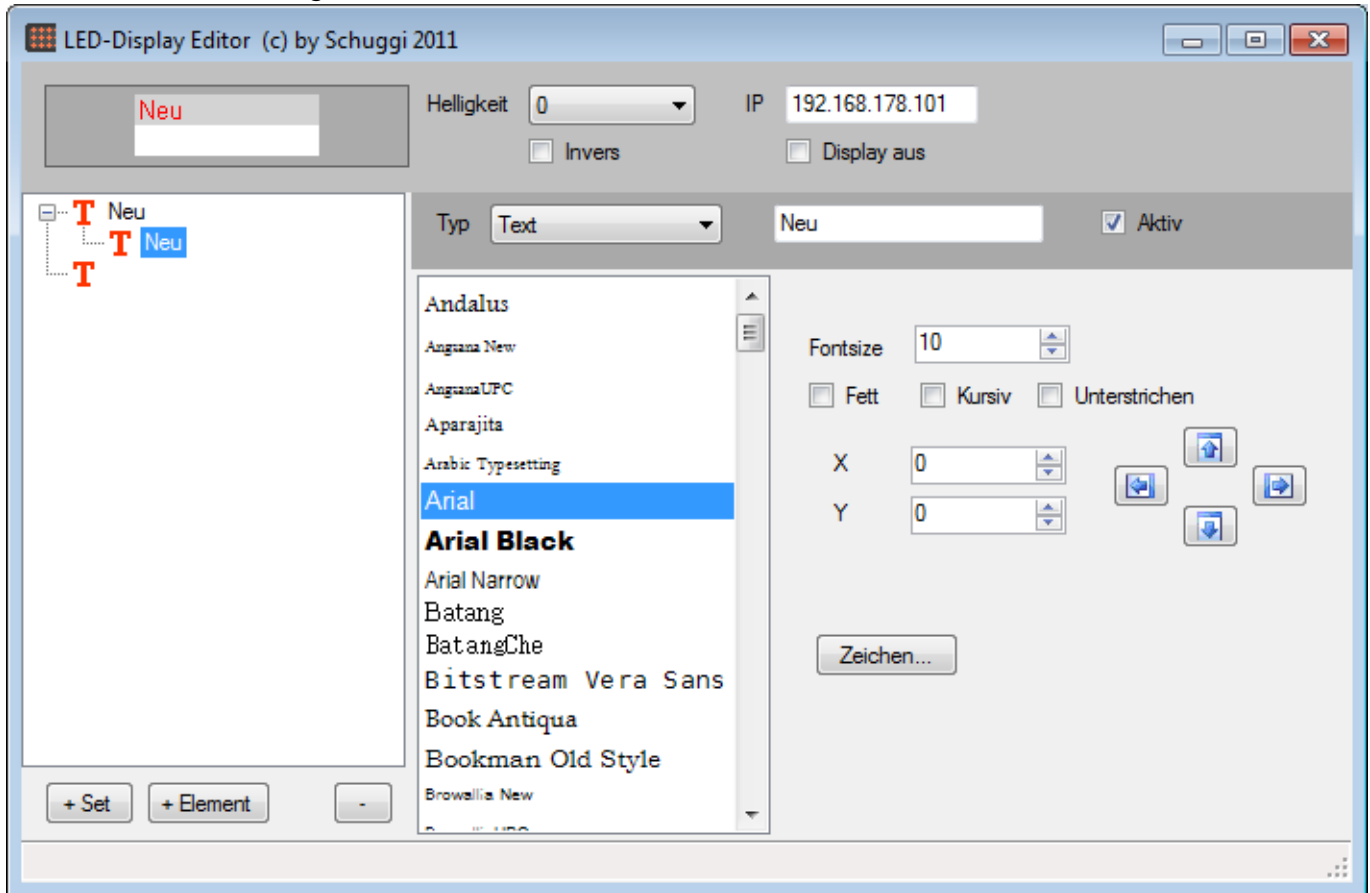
LED-Display Editor (c) by Schuggi 2011

Neu

Helligkeit 0

Invers

IP 192.168.178.101

Display aus

Neu
Neu

Typ Text

Neu

Aktiv

Andalus
Angsana New
AngsanaUPC
Aparajita
Arabic Typesetting
Arial
Arial Black
Arial Narrow
Batang
BatangChe
Bitstream Vera Sans
Book Antiqua
Bookman Old Style
Browallia New
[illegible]

Fontsize 10

Fett Kursiv Unterstrichen

X 0
Y 0

Zeichen...

+ Set + Element -